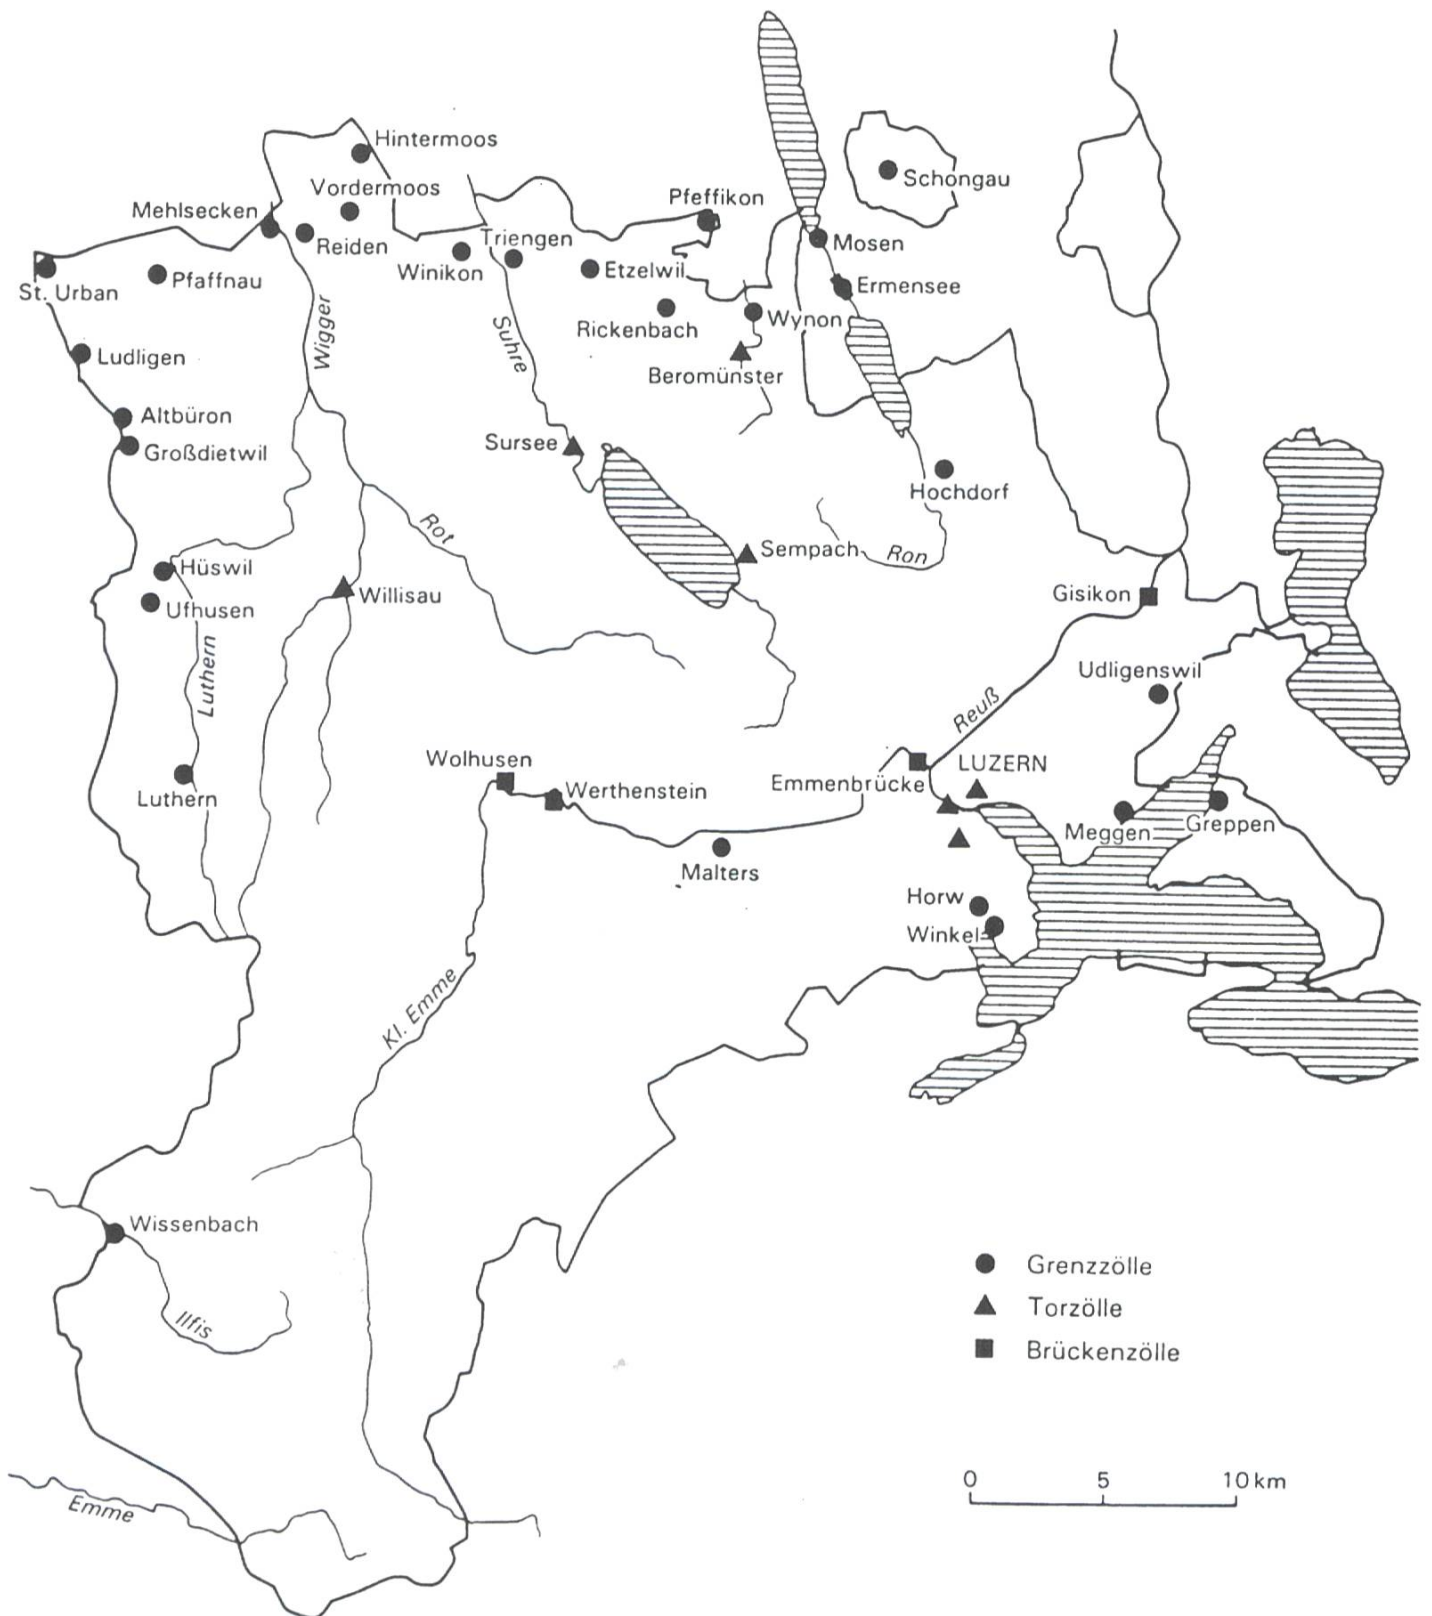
Hintermoos
Vordermoos
Mehlsecken
Reiden
St. Urban
Pfaffnau
Winikon
Triengen
Pfeffikon
Etzelwil
Schongau
Mosen
Ermensee
Wynon
Rickenbach
Beromünster
Ludligen
Wigger
Suhre
Altbüron
Großdietwil
Sursee
Hochdorf
Rot
Sempach
Ron
Hüswil
Ufhusen
Willisau
Gisikon
Luthern
Udligenswil
Reuß
Wolhusen
Werthenstein
Emmenbrücke
LUZERN
Luthern
Meggen
Greppen
Malters
Horw
Winkel
Kl. Emme
Wissenbach
Ilfis
Emme

Grenzzölle
Torzölle
Brückenzölle

0
5
10 km